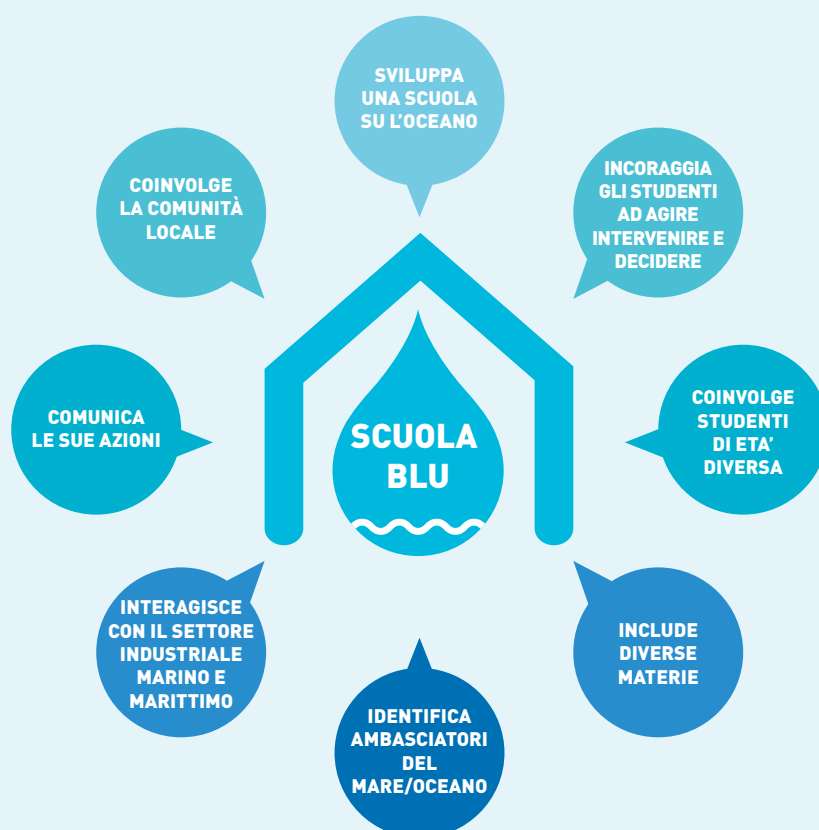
SVILUPPA UNA SCUOLA SU L'OCEANO

INCORAGGIA GLI STUDENTI AD AGIRE INTERVENIRE E DECIDERE

COINVOLGE STUDENTI DI ETA' DIVERSA

INCLUDE DIVERSE MATERIE

IDENTIFICA AMBASCIATORI DEL MARE/OCEANO

INTERAGISCE CON IL SETTORE INDUSTRIALE MARINO E MARITTIMO

COMUNICA LE SUE AZIONI

COINVOLGE LA COMUNITÀ LOCALE

SCUOLA BLU